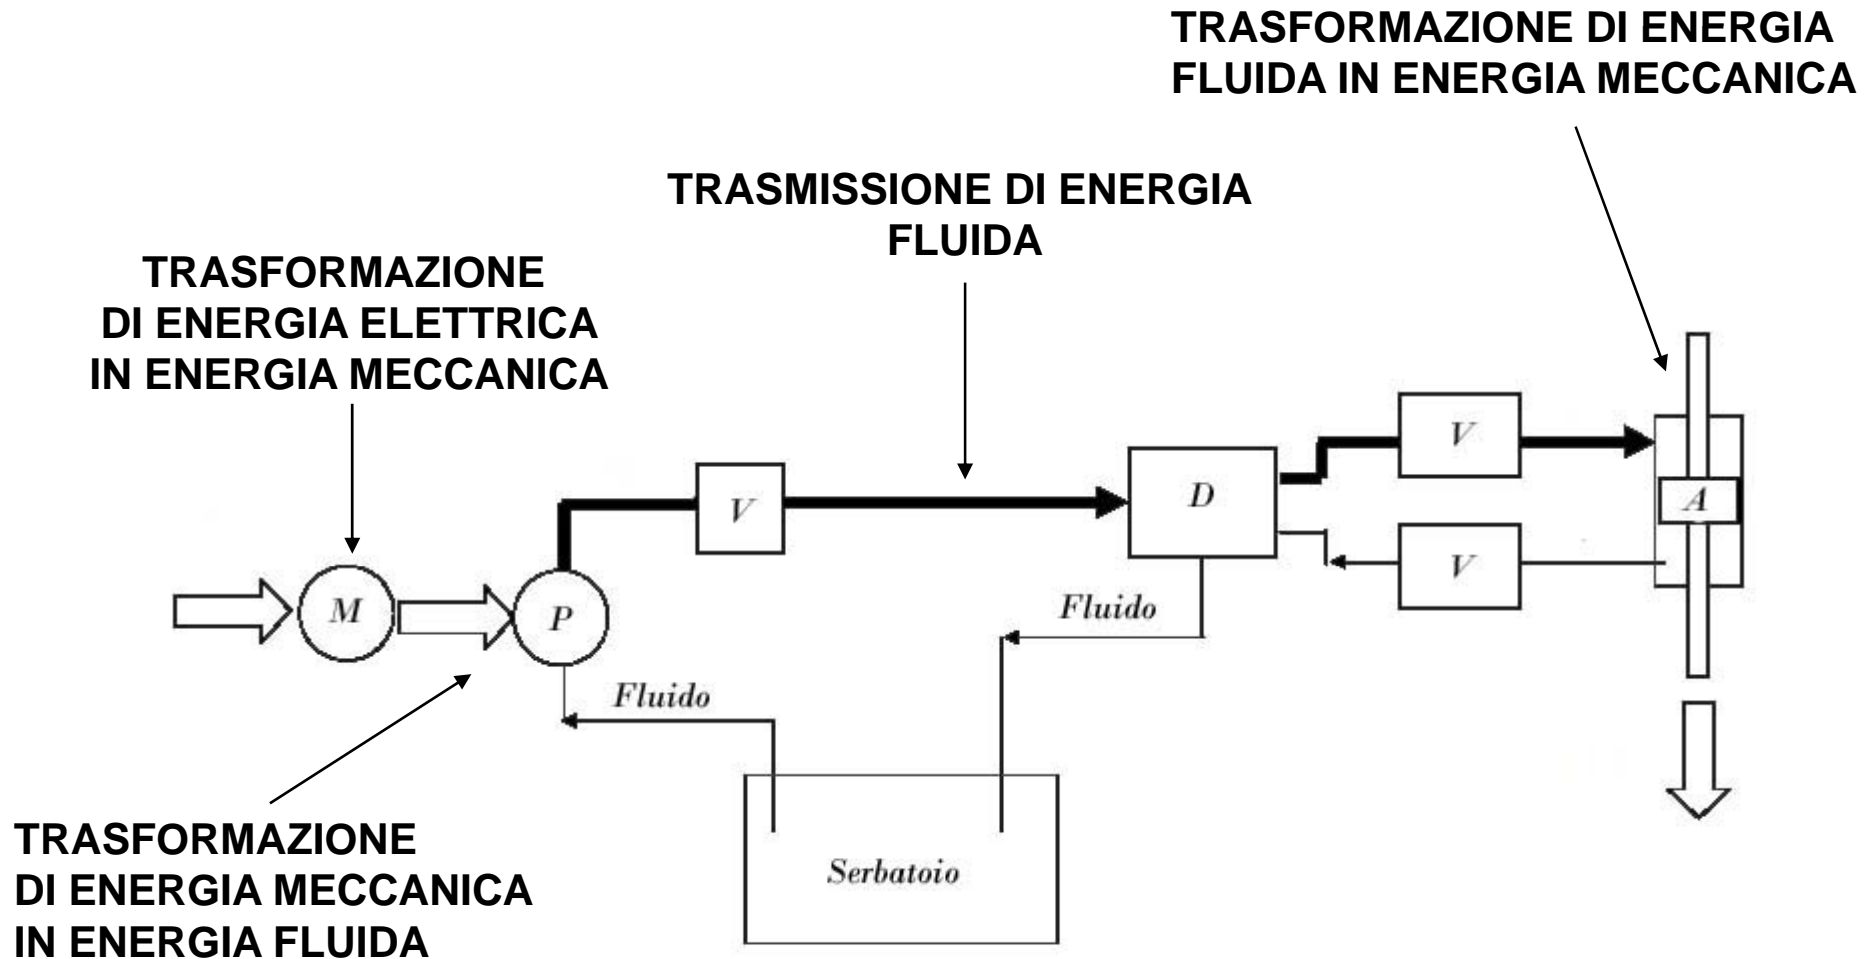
TRASFORMAZIONE DI ENERGIA FLUIDA IN ENERGIA MECCANICA

TRASMISSIONE DI ENERGIA FLUIDA

TRASFORMAZIONE DI ENERGIA ELETTRICA IN ENERGIA MECCANICA

$V$

$D$

$V$

$A$

$V$

$M$

$P$

Fluido

Fluido

Serbatoio

TRASFORMAZIONE DI ENERGIA MECCANICA IN ENERGIA FLUIDA